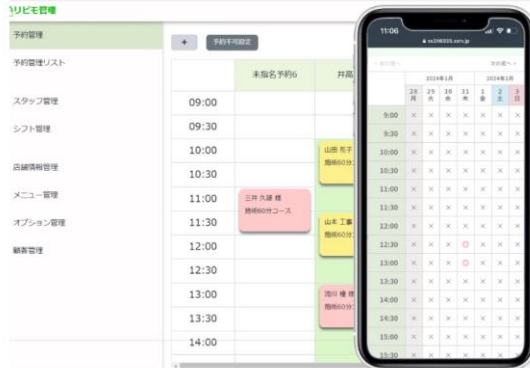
リピモ管理

予約管理
予約管理リスト
スタッフ管理
シフト管理
店舗情報管理
メニュー管理
オプション管理
顧客管理

+
予約不可設定

未指名予約6
井高

09:00
09:30
10:00
10:30
11:00
11:30
12:00
12:30
13:00
13:30
14:00

山田 花子
指圧60分

三井 久雄 様
指圧60分コース

山本 工藤
指圧60分

渡川 様
指圧60分

11:06
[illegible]

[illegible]
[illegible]

2024年1月
2024年1月

| | 28 月 | 29 火 | 30 水 | 31 木 | 1 金 | 2 土 | 3 日 |
|---|---|---|---|---|---|---|---|
| 9:00 | × | × | × | × | × | × | × |
| 9:30 | × | × | × | × | × | × | × |
| 10:00 | × | × | × | × | × | × | × |
| 10:30 | × | × | × | × | × | × | × |
| 11:00 | × | × | × | × | × | × | × |
| 11:30 | × | × | × | × | × | × | × |
| 12:00 | × | × | × | × | × | × | × |
| 12:30 | × | × | × | ○ | × | × | × |
| 13:00 | × | × | × | ○ | × | × | × |
| 13:30 | × | × | × | × | × | × | × |
| 14:00 | × | × | × | × | × | × | × |
| 14:30 | × | × | × | × | × | × | × |
| 15:00 | × | × | × | × | × | × | × |
| 15:30 | × | × | × | × | × | × | × |